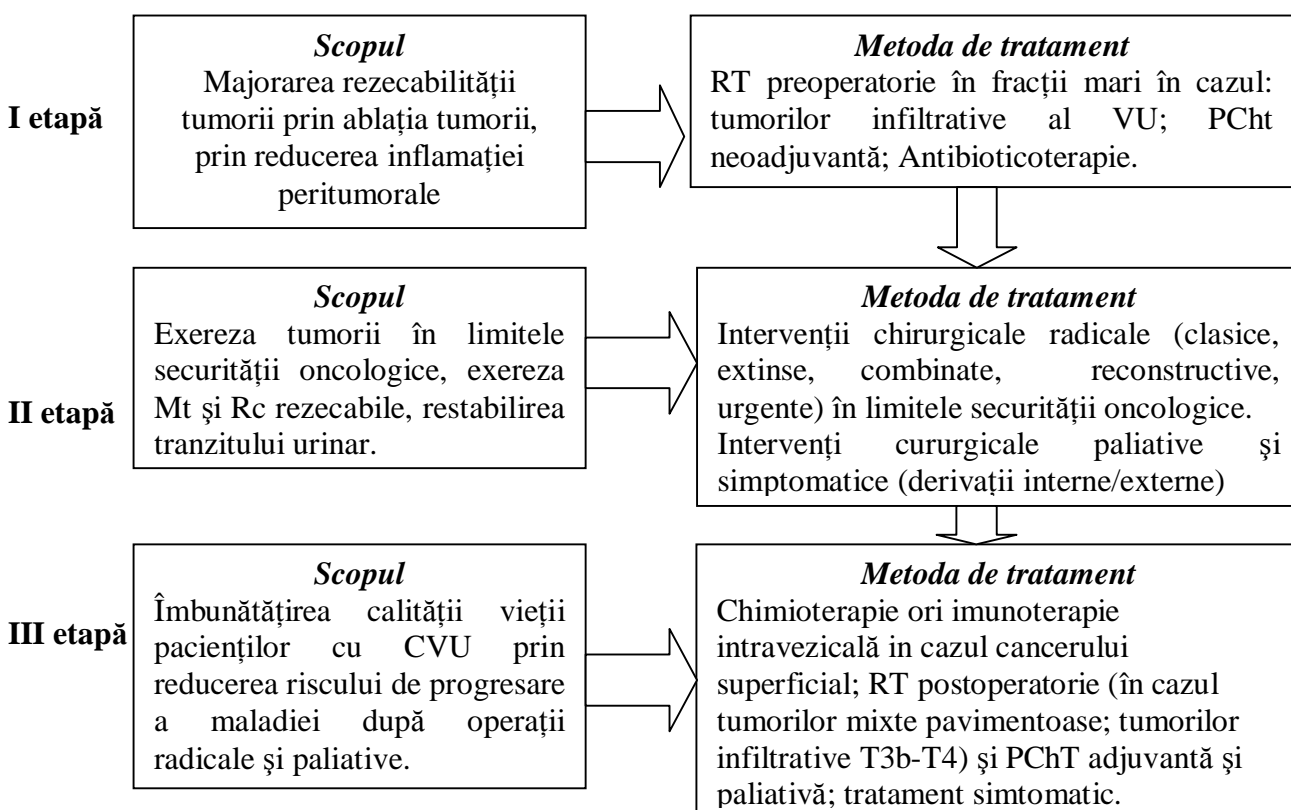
I etapă

Scopul
Majorarea rezecabilității tumorii prin ablația tumorii, prin reducerea inflamației peritumorale

Metoda de tratament
RT preoperatorie în fracții mari în cazul: tumorilor infiltrative al VU; PCht neoadjuvantă; Antibioticoterapie.

II etapă

Scopul
Exereza tumorii în limitele securității oncologice, exereza Mt şi Rc rezecabile, restabilirea tranzitului urinar.

Metoda de tratament
Intervenții chirurgicale radicale (clasice, extinse, combinate, reconstructive, urgente) în limitele securității oncologice.
Intervenți cururgicale paliative şi simptomatice (derivații interne/externe)

III etapă

Scopul
Îmbunătățirea calității vieții pacienților cu CVU prin reducerea riscului de progresare a maladiei după operații radicale şi paliative.

Metoda de tratament
Chimioterapie ori imunoterapie intravezicală in cazul cancerului superficial; RT postoperatorie (în cazul tumorilor mixte pavimentoase; tumorilor infiltrative T3b-T4) şi PChT adjuvantă şi paliativă; tratament simtomatic.